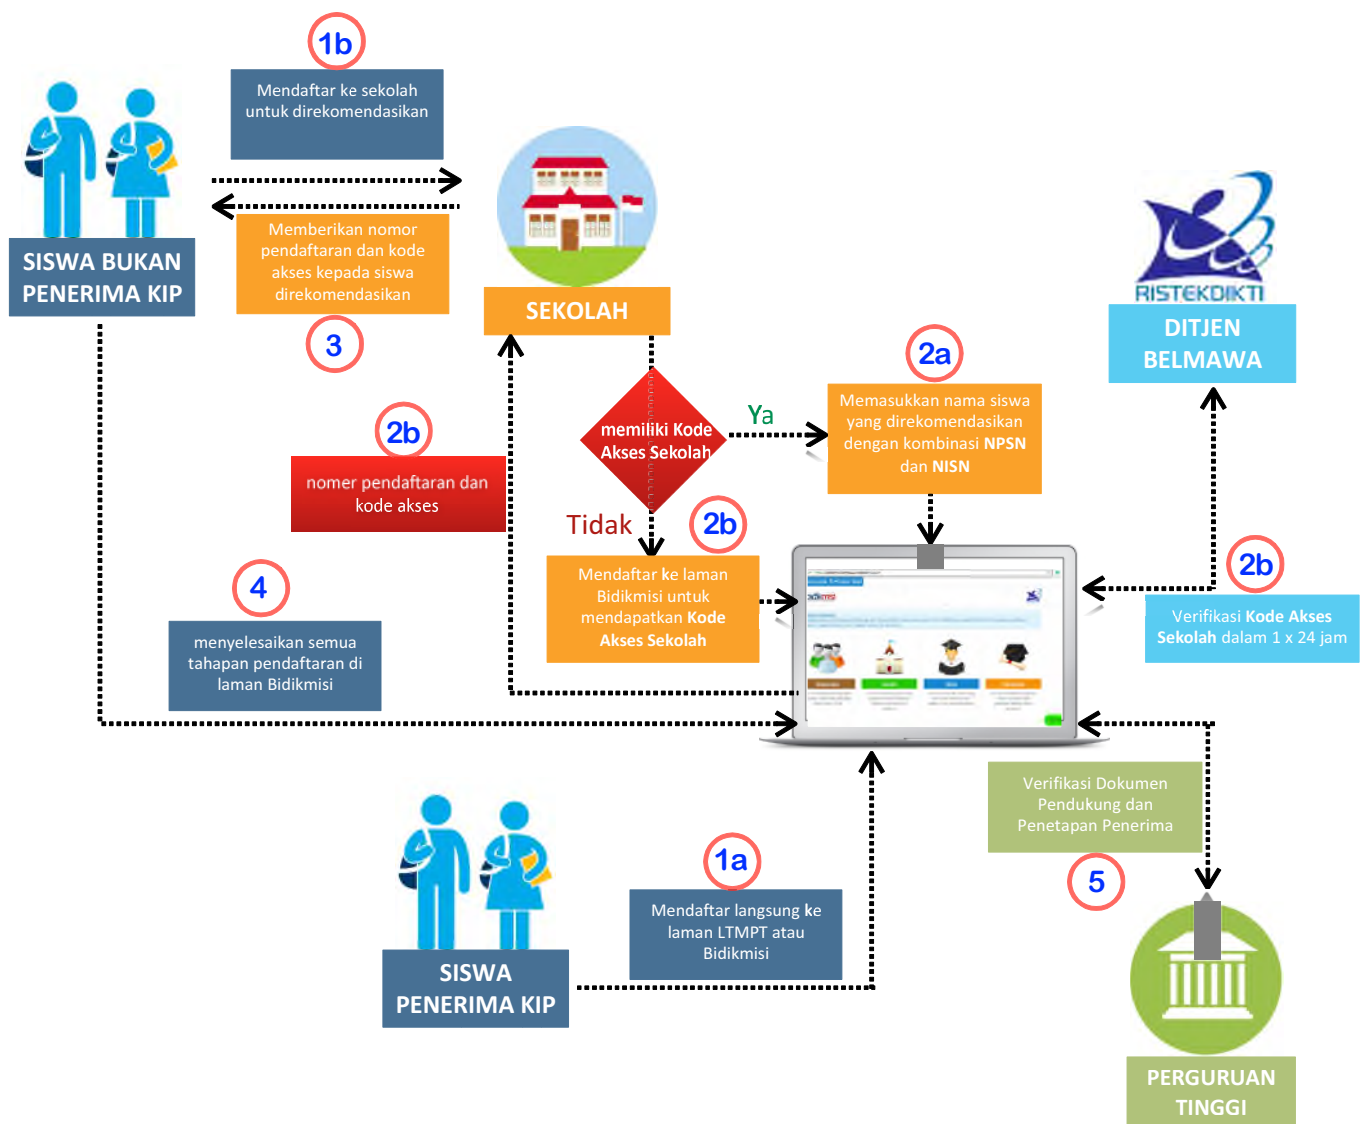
1b

Mendaftar ke sekolah untuk direkomendasikan

SISWA BUKAN PENERIMA KIP

Memberikan nomor pendaftaran dan kode akses kepada siswa direkomendasikan

3

SEKOLAH

RISTEKDIKTI

DITJEN BELMAWA

2a

Memasukkan nama siswa yang direkomendasikan dengan kombinasi **NPSN** dan **NISN**

Ya

memiliki Kode Akses Sekolah

2b

nomer pendaftaran dan kode akses

Tidak

2b

Mendaftar ke laman Bidikmisi untuk mendapatkan **Kode Akses Sekolah**

4

menyelesaikan semua tahapan pendaftaran di laman Bidikmisi

2b

Verifikasi **Kode Akses Sekolah** dalam 1 x 24 jam

Verifikasi Dokumen Pendukung dan Penetapan Penerima

5

1a

Mendaftar langsung ke laman LTMPT atau Bidikmisi

SISWA PENERIMA KIP

PERGURUAN TINGGI